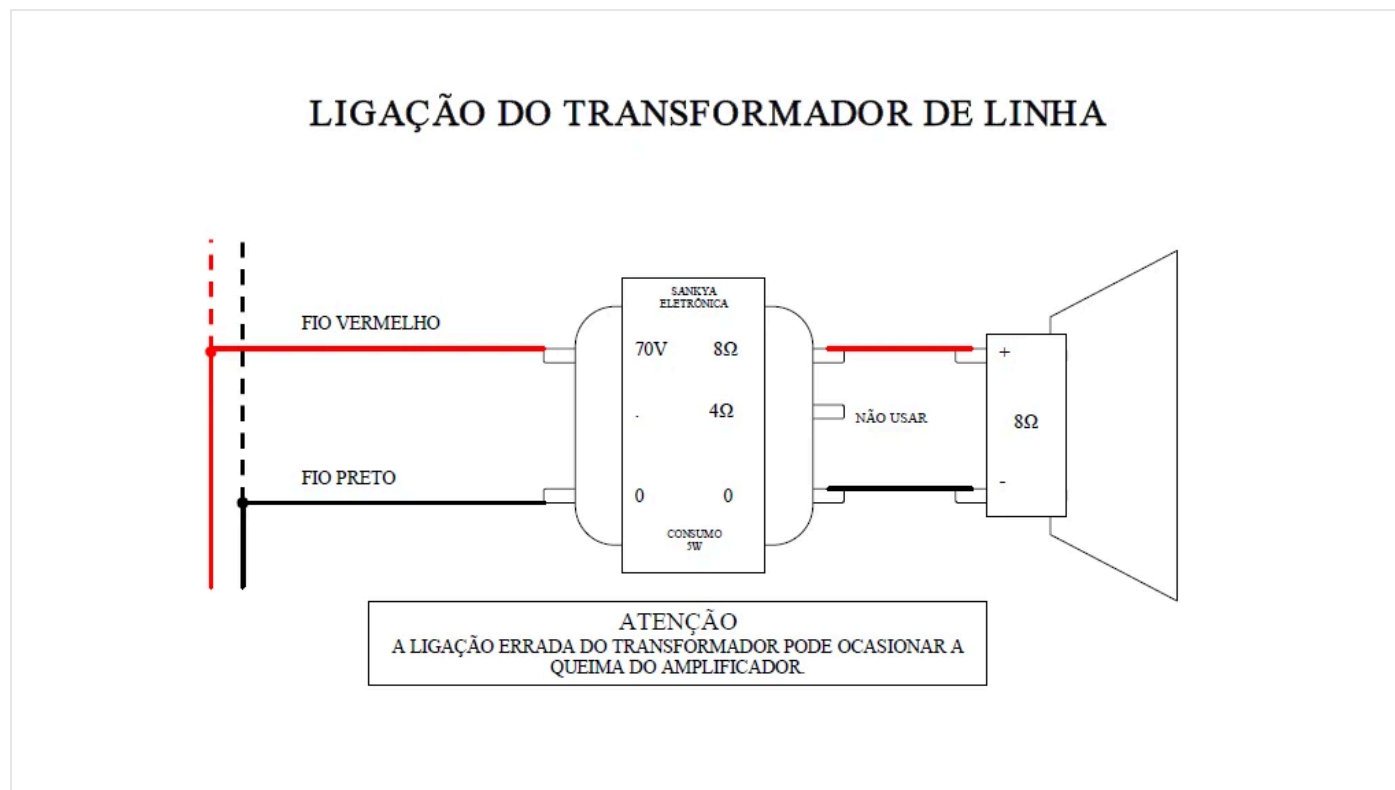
LIGAÇÃO DO TRANSFORMADOR DE LINHA

FIO VERMELHO

FIO PRETO

SANKYA ELETRÔNICA

70V

8Ω

4Ω

0

0

CONSUMO 5W

NÃO USAR

+

8Ω

-

ATENÇÃO
A LIGAÇÃO ERRADA DO TRANSFORMADOR PODE OCASIONAR A QUEIMA DO AMPLIFICADOR.